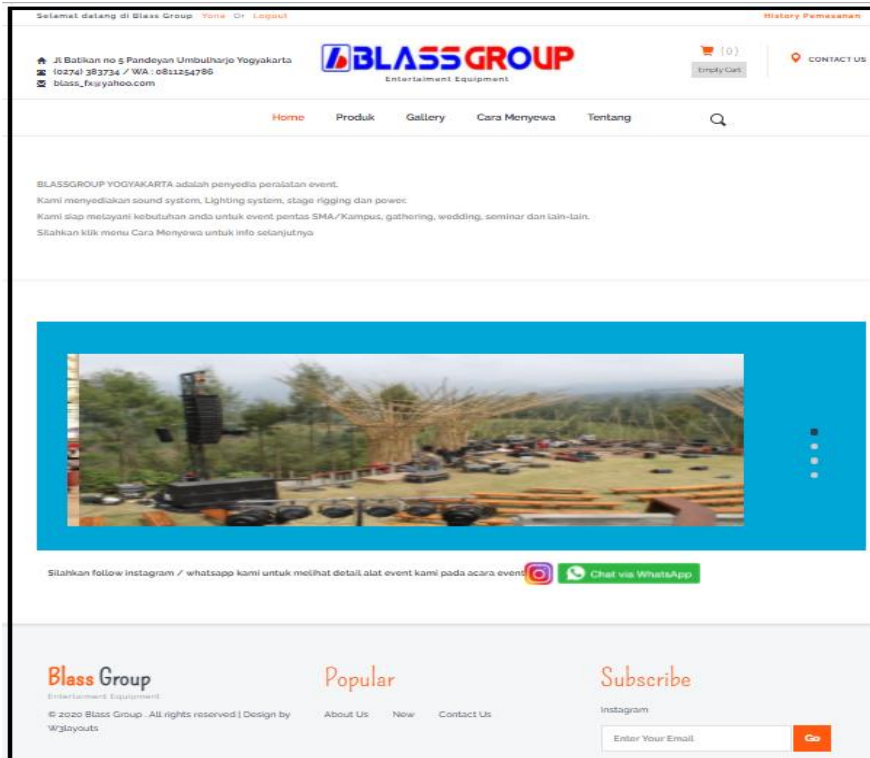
Selamat datang di Blass Group Yona Or Logout

History Pemesanan

Jl Batikan no 5 Pandeyan Umbulharjo Yogyakarta
(0274) 383734 / WA : 0811254786
blass_fx@yahoo.com

BLASSGROUP
Entertainment Equipment

(0)
Empty Cart

CONTACT US

Home Produk Gallery Cara Menyewa Tentang

BLASSGROUP YOGYAKARTA adalah penyedia peralatan event.
Kami menyediakan sound system, Lighting system, stage rigging dan power.
Kami siap melayani kebutuhan anda untuk event pentas SMA/Kampus, gathering, wedding, seminar dan lain-lain.
Silahkan klik menu Cara Menyewa untuk info selanjutnya

Silahkan follow instagram / whatsapp kami untuk melihat detail alat event kami pada acara event

Chat via WhatsApp

Blass Group
Entertainment Equipment
© 2020 Blass Group . All rights reserved | Design by W3layouts

Popular
About Us New Contact Us

Subscribe
instagram
Enter Your Email
Go